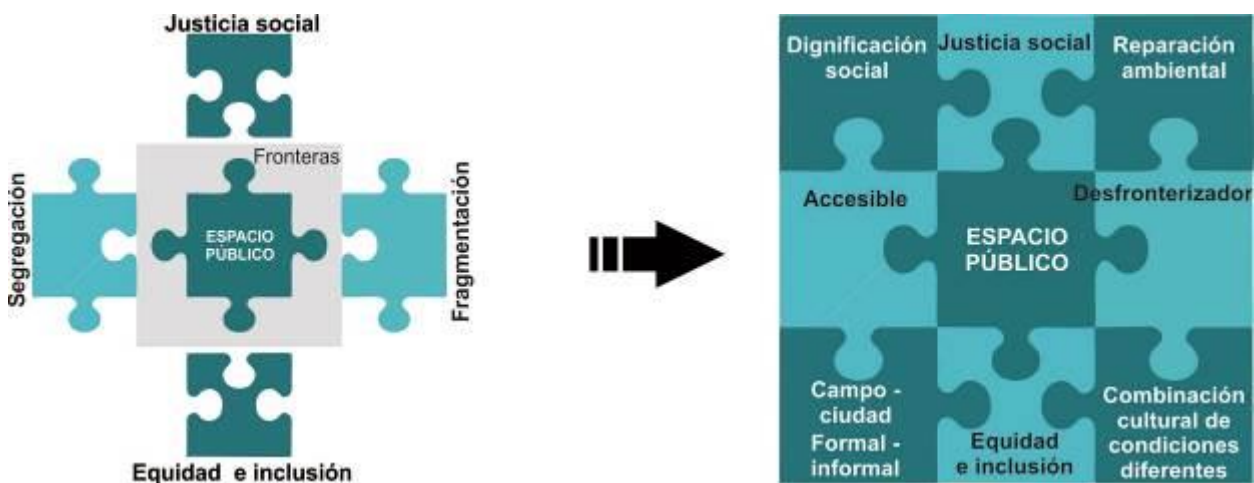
Justicia social

Fronteras

Segregación

ESPACIO PÚBLICO

Fragmentación

Equidad e inclusión

Dignificación social

Justicia social

Reparación ambiental

Accesible

Desfronterizador

ESPACIO PÚBLICO

Campo - ciudad Formal - informal

Equidad e inclusión

Combinación cultural de condiciones diferentes